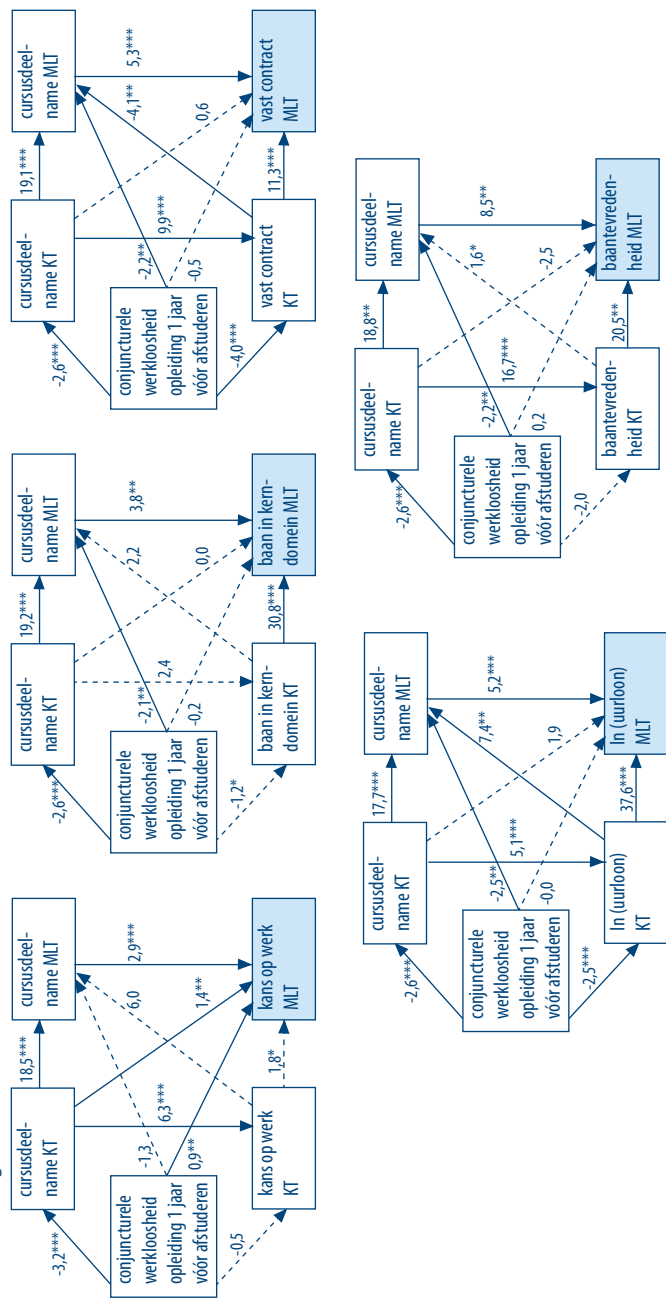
cursusdeelname KT
cursusdeelname MLT
conjuncturele werkloosheid opleiding 1 jaar vóór afstuderen
kans op werk KT
kans op werk MLT
18,5***
2,9***
-3,2***
-1,3
6,0
6,3***
1,4**
0,9**
1,8*
-0,5

cursusdeelname KT
cursusdeelname MLT
conjuncturele werkloosheid opleiding 1 jaar vóór afstuderen
baan in kerndomein KT
baan in kerndomein MLT
19,2***
3,8**
-2,6***
-2,1**
2,4
2,2
0,0
-0,2
30,8***
-1,2*

cursusdeelname KT
cursusdeelname MLT
conjuncturele werkloosheid opleiding 1 jaar vóór afstuderen
vast contract KT
vast contract MLT
19,1***
5,3***
-2,6***
-4,1**
0,6
9,9***
-2,2**
-0,5
11,3***
-4,0***

cursusdeelname KT
cursusdeelname MLT
conjuncturele werkloosheid opleiding 1 jaar vóór afstuderen
ln (uurloon) KT
ln (uurloon) MLT
17,7***
5,2***
-2,6***
7,4**
1,9
5,1***
-2,5**
-0,0
37,6***
-2,5***

cursusdeelname KT
cursusdeelname MLT
conjuncturele werkloosheid opleiding 1 jaar vóór afstuderen
baantevredenheid KT
baantevredenheid MLT
18,8**
8,5**
-2,6***
1,6*
-2,5
16,7***
-2,2**
0,2
20,5**
-2,0